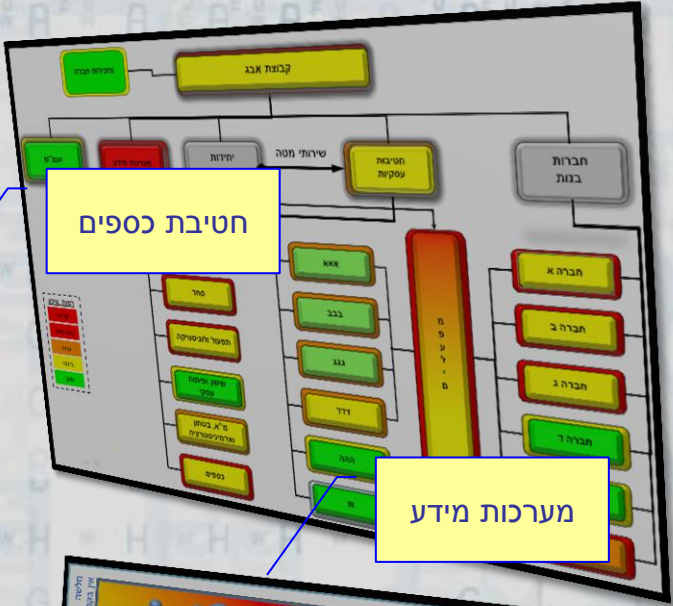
מזכירות חברה

קבוצת אבג

חברות בנות

חטיבות עסקיות

שירותי מטה

יחידות

מערכות מידע

יועמ"ש

חטיבת כספים

אאא

בבב

גגג

דדד

ההה

מפעלים

חברה א

חברה ב

חברה ג

חברה ד

סחר

תפעול ולוגיסטיקה

שיווק ופיתוח עסקי

מ"א, בטחון ואדמיניסטרציה

כספים

מערכות מידע